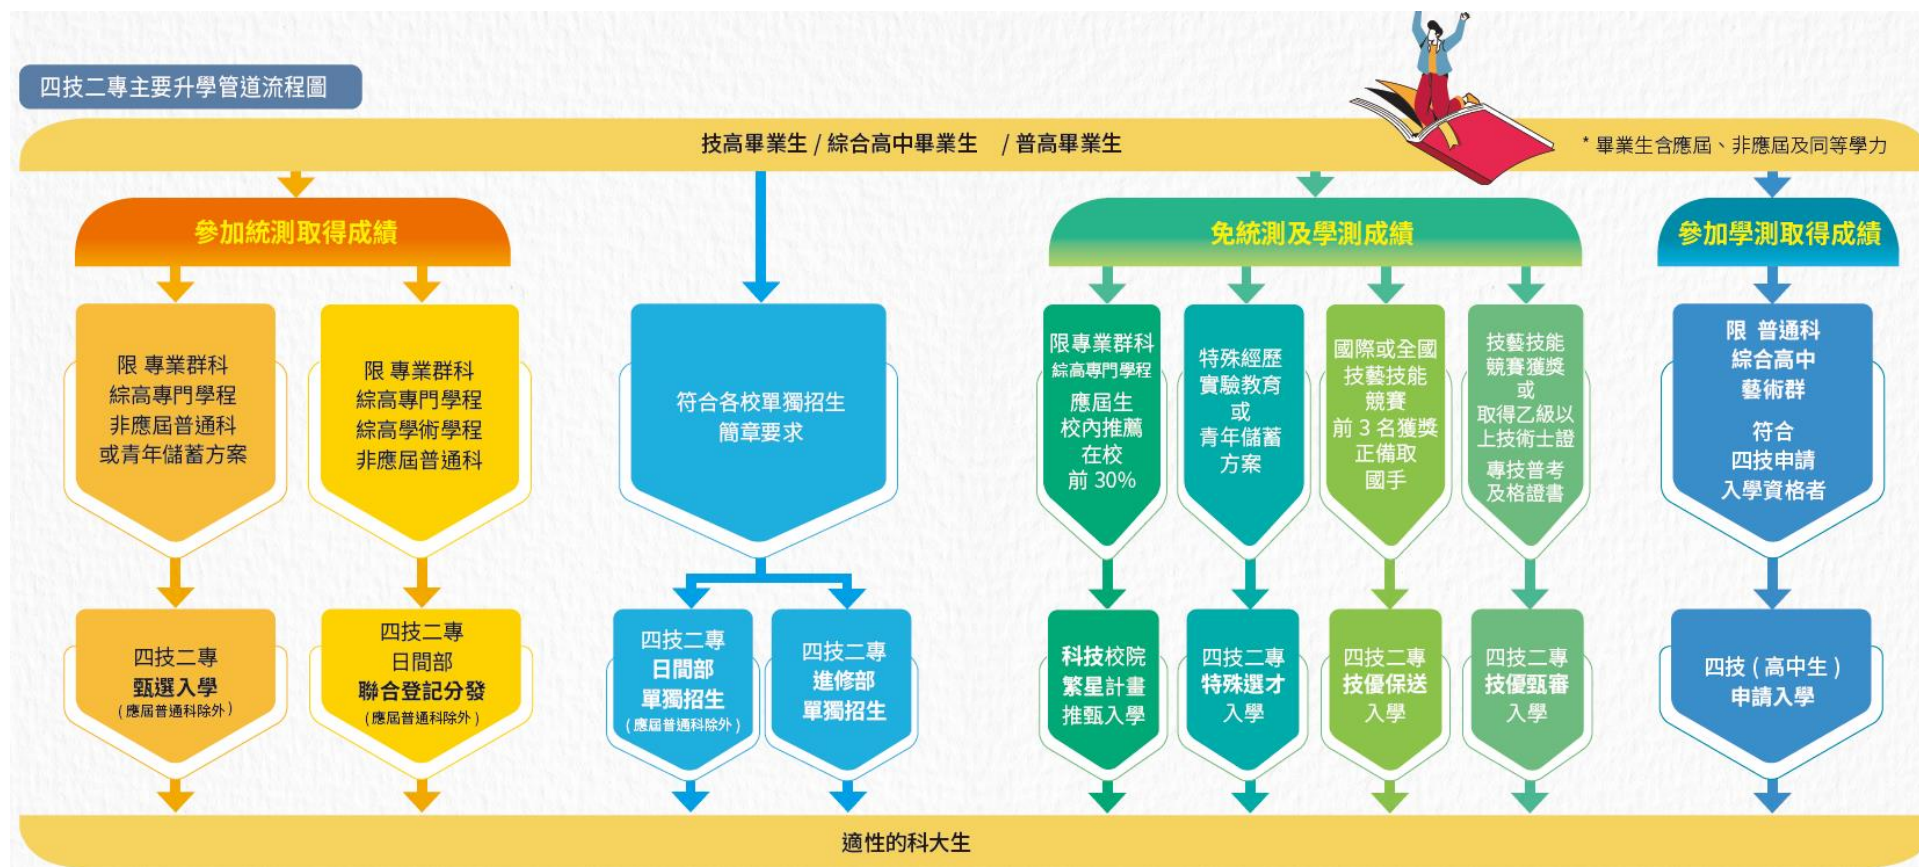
四技二專主要升學管道流程圖

技高畢業生 / 綜合高中畢業生 / 普高畢業生

* 畢業生含應屆、非應屆及同等學力

參加統測取得成績

限 專業群科
綜高專門學程
非應屆普通科
或青年儲蓄方案

四技二專
甄選入學
（應屆普通科除外）

限 專業群科
綜高專門學程
綜高學術學程
非應屆普通科

四技二專
日間部
聯合登記分發
（應屆普通科除外）

符合各校單獨招生簡章要求

四技二專
日間部
單獨招生
（應屆普通科除外）

四技二專
進修部
單獨招生

免統測及學測成績

限 專業群科
綜高專門學程
應屆生
校內推薦
在校
前 30%

科技校院
繁星計畫
推甄入學

特殊經歷
實驗教育
或
青年儲蓄
方案

四技二專
特殊選才
入學

國際或全國
技藝技能
競賽
前 3 名獲獎
正備取
國手

四技二專
技優保送
入學

技藝技能
競賽獲獎
或
取得乙級以
上技術士證
專技普考
及格證書

四技二專
技優甄審
入學

參加學測取得成績

限 普通科
綜合高中
藝術群
符合
四技申請
入學資格者

四技（高中生）
申請入學

適性的科大生